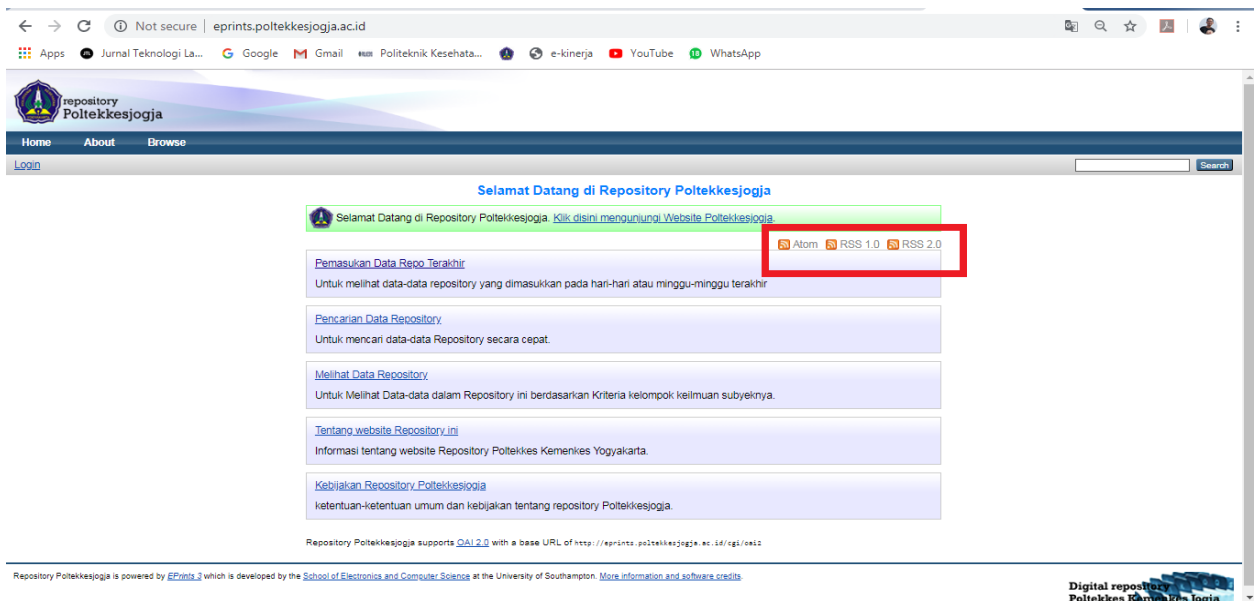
Not secure | eprints.poltekkesjogja.ac.id

Apps Jurnal Teknologi La... Google Gmail Politeknik Kesehata... e-kinerja YouTube WhatsApp

repository Poltekkesjogja

Home About Browse

Login

Search

Selamat Datang di Repository Poltekkesjogja

Selamat Datang di Repository Poltekkesjogja. Klik disini mengunjungi Website Poltekkesjogja.

Atom RSS 1.0 RSS 2.0

Pemasukan Data Repo Terakhir

Untuk melihat data-data repository yang dimasukkan pada hari-hari atau minggu-minggu terakhir

Pencarian Data Repository

Untuk mencari data-data Repository secara cepat.

Melihat Data Repository

Untuk Melihat Data-data dalam Repository ini berdasarkan Kriteria kelompok keilmuan subyeknya.

Tentang website Repository ini

Informasi tentang website Repository Poltekkes Kemenkes Yogyakarta.

Kebijakan Repository Poltekkesjogja

ketentuan-ketentuan umum dan kebijakan tentang repository Poltekkesjogja.

Repository Poltekkesjogja supports OAI 2.0 with a base URL of http://eprints.poltekkesjogja.ac.id/cgi/oai2

Repository Poltekkesjogja is powered by EPrints 3 which is developed by the School of Electronics and Computer Science at the University of Southampton. More information and software credits.

Digital repository Poltekkes Kemenkes Jogja